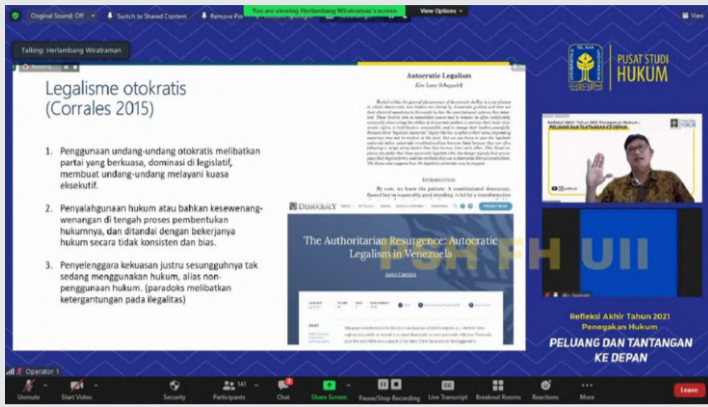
Original Sound: Off · Switch to Shared Content · Remove Pin · You are viewing Herlambang Wiratraman's screen · View Options · View

Talking: Herlambang Wiratraman

Legalisme otokratis (Corrales 2015)

1. Penggunaan undang-undang otokratis melibatkan partai yang berkuasa, dominasi di legislatif, membuat undang-undang melayani kuasa eksekutif.

2. Penyalahgunaan hukum atau bahkan kesewenang-wenangan di tengah proses pembentukan hukumnya, dan ditandai dengan bekerjanya hukum secara tidak konsisten dan bias.

3. Penyelenggara kekuasan justru sesungguhnya tak sedang menggunakan hukum, alias non-penggunaan hukum. (paradoks melibatkan ketergantungan pada ilegalitas)

Autocratic Legalism
Kim Lane Scheppele

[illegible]

INTRODUCTION

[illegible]

DEMOCRACY

The Authoritarian Resurgence: Autocratic Legalism in Venezuela

Javier Corrales

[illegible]

PSH FH UII

PUSAT STUDI HUKUM

PELUANG DAN TANTANGAN KE DEPAN

Refleksi Akhir Tahun 2021
Penegakan Hukum
PELUANG DAN TANTANGAN KE DEPAN

Operator 1

Unmute · Start Video · Security · Participants 141 · Chat · Share Screen · Pause/Stop Recording · Live Transcript · Breakout Rooms · Reactions · More · Leave